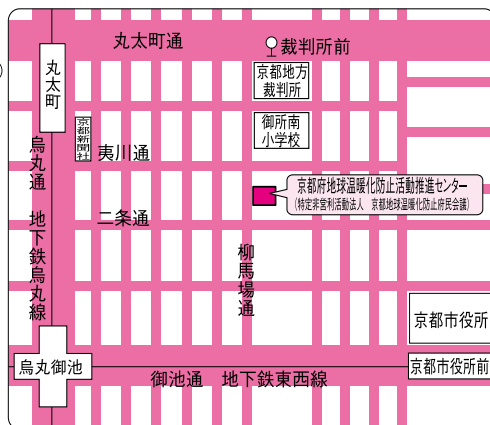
丸太町通

裁判所前

丸太町

京都地方裁判所

京都新聞社

御所南小学校

烏丸通

夷川通

地下鉄烏丸線

京都府地球温暖化防止活動推進センター
（特定非営利活動法人　京都地球温暖化防止府民会議）

二条通

柳馬場通

京都市役所

烏丸御池

御池通　地下鉄東西線

京都市役所前